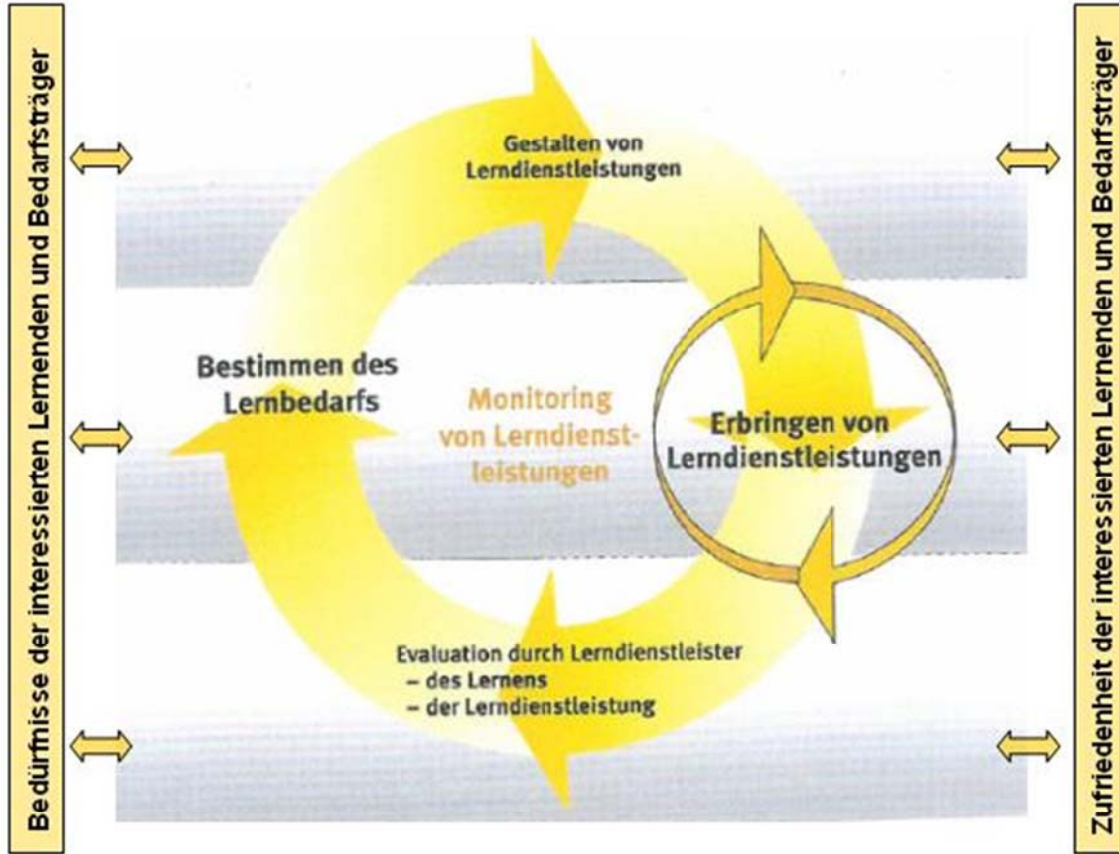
Bedürfnisse der interessierten Lernenden und Bedarfsträger

Gestalten von Lerndienstleistungen

Bestimmen des Lernbedarfs

Monitoring von Lerndienstleistungen

Erbringen von Lerndienstleistungen

Evaluation durch Lerndienstleister
– des Lernens
– der Lerndienstleistung

Zufriedenheit der interessierten Lernenden und Bedarfsträger